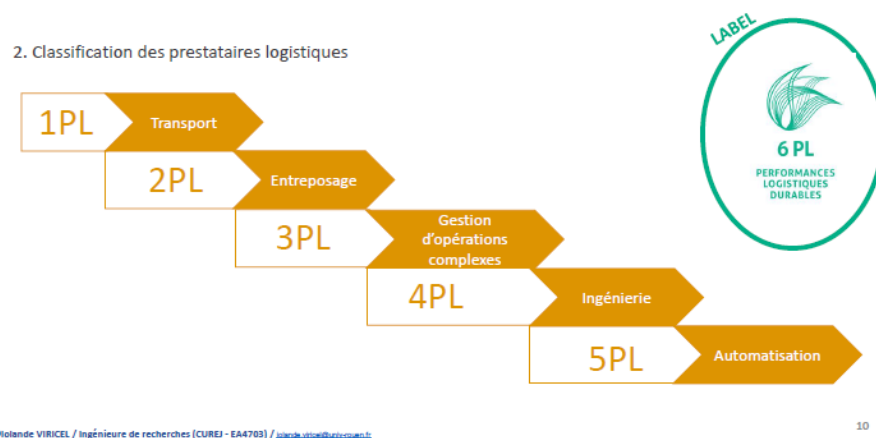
2. Classification des prestataires logistiques

LABEL

6 PL

PERFORMANCES LOGISTIQUES DURABLES

1PL

Transport

2PL

Entreposage

3PL

Gestion d'opérations complexes

4PL

Ingénierie

5PL

Automatisation

Iolande VIRICEL / Ingénieure de recherches (CUREJ - EA4703) / iolande.viricel@univ-rouen.fr

10